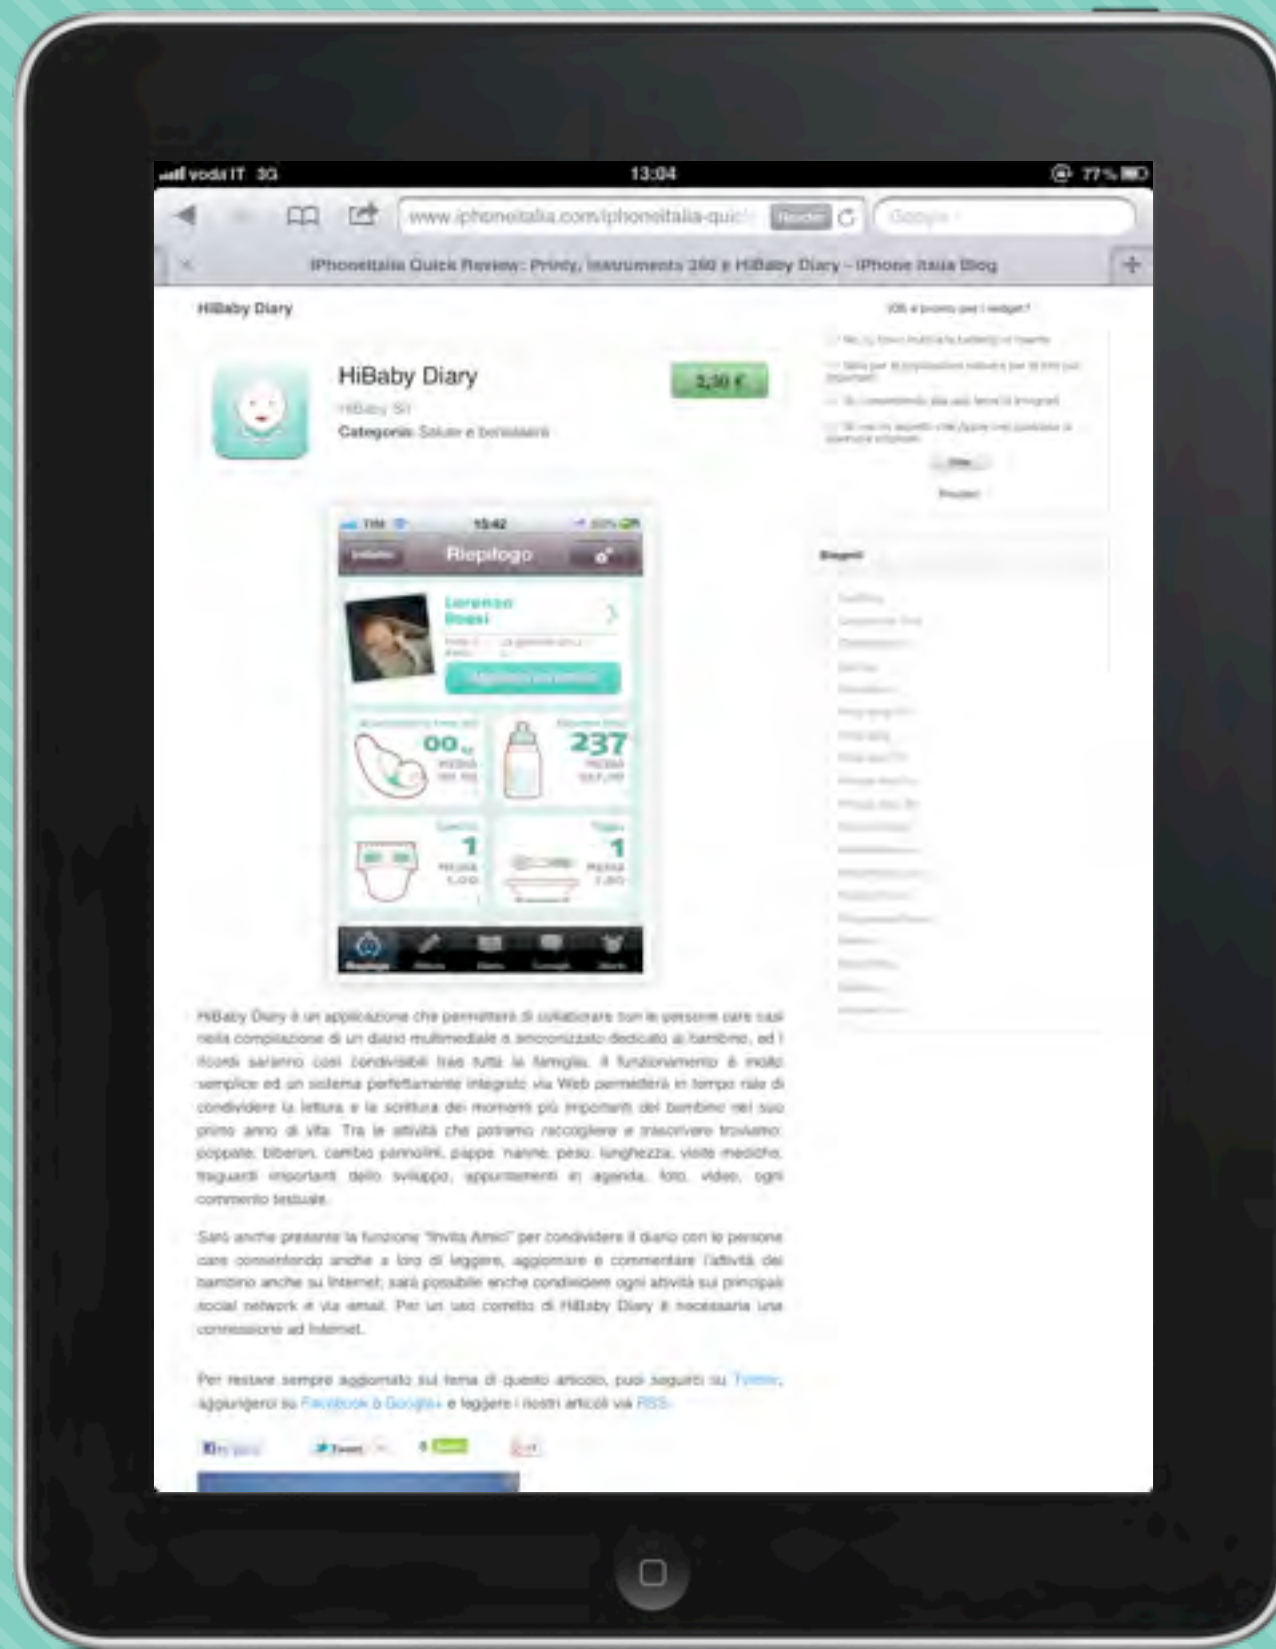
vodaIT 3G 13:04 77%

www.iphoneitalia.com/iphoneitalia-quic Reader Google

iPhoneItalia Quick Review: Printy, Instruments 360 e HiBaby Diary - iPhone Italia Blog

HiBaby Diary

HiBaby Diary
HiBaby Srl
Categoria: Salute e benessere

3,59 €

Riepilogo

Lorenzo Rossi

00

237

1

1

HiBaby Diary è un applicazione che permetterà di collaborare con le persone care così nella compilazione di un diario multimediale e sincronizzato dedicato al bambino, ed i ricordi saranno così condivisibili tras tutta la famiglia. Il funzionamento è molto semplice ed un sistema perfettamente integrato via Web permetterà in tempo reale di condividere la lettura e la scrittura dei momenti più importanti del bambino nel suo primo anno di vita. Tra le attività che potremo raccogliere e trascrivere troviamo: poppate, biberon, cambio pannolini, pappe, nanne, peso, lunghezza, visite mediche, traguardi importanti dello sviluppo, appuntamenti in agenda, foto, video, ogni commento testuale.

Sarà anche presente la funzione "Invita Amici" per condividere il diario con le persone care consentendo anche a loro di leggere, aggiornare e commentare l'attività del bambino anche su Internet; sarà possibile anche condividere ogni attività sui principali social network e via email. Per un uso corretto di HiBaby Diary è necessaria una connessione ad Internet.

Per restare sempre aggiornato sul tema di questo articolo, puoi seguirci su Twitter, aggiungerci su Facebook o Google+ e leggere i nostri articoli via RSS.

Tweet

iOS e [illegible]

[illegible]